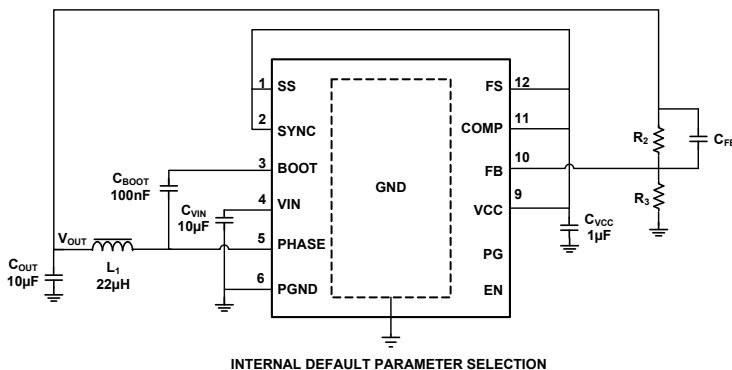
1 SS
2 SYNC
3 BOOT
4 VIN
5 PHASE
6 PGND
GND
FS 12
COMP 11
FB 10
9
VCC
PG
EN
$C_{BOOT}$
100nF
$C_{VIN}$
10µF
$V_{OUT}$
$C_{OUT}$
10µF
$L_1$
22µH
$C_{VCC}$
1µF
$R_2$
$R_3$
$C_{FB}$

INTERNAL DEFAULT PARAMETER SELECTION